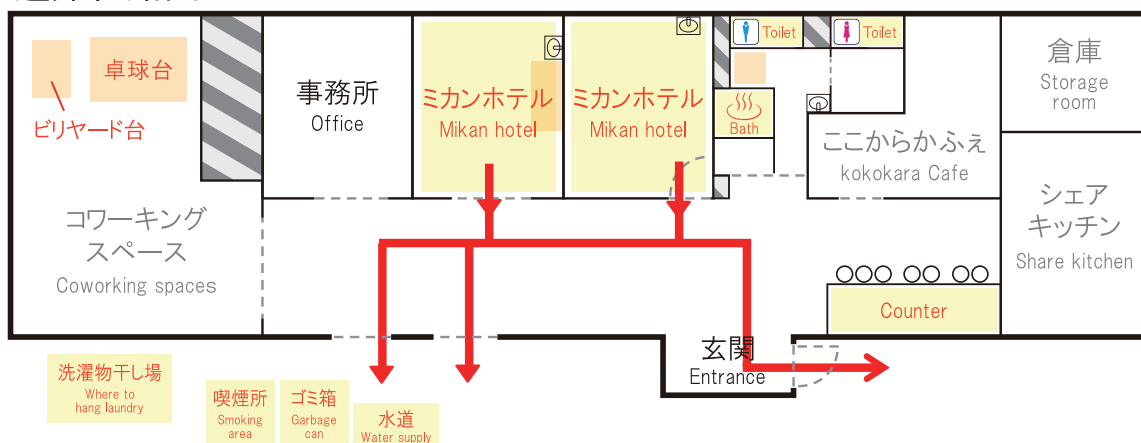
卓球台

ビリヤード台

コワーキング
スペース
Coworking spaces

事務所
Office

ミカンホテル
Mikan hotel

ミカンホテル
Mikan hotel

Toilet

Toilet

Bath

倉庫
Storage room

ここからかふぇ
kokokara Cafe

シェア
キッチン
Share kitchen

Counter

玄関
Entrance

洗濯物干し場
Where to hang laundry

喫煙所
Smoking area

ゴミ箱
Garbage can

水道
Water supply